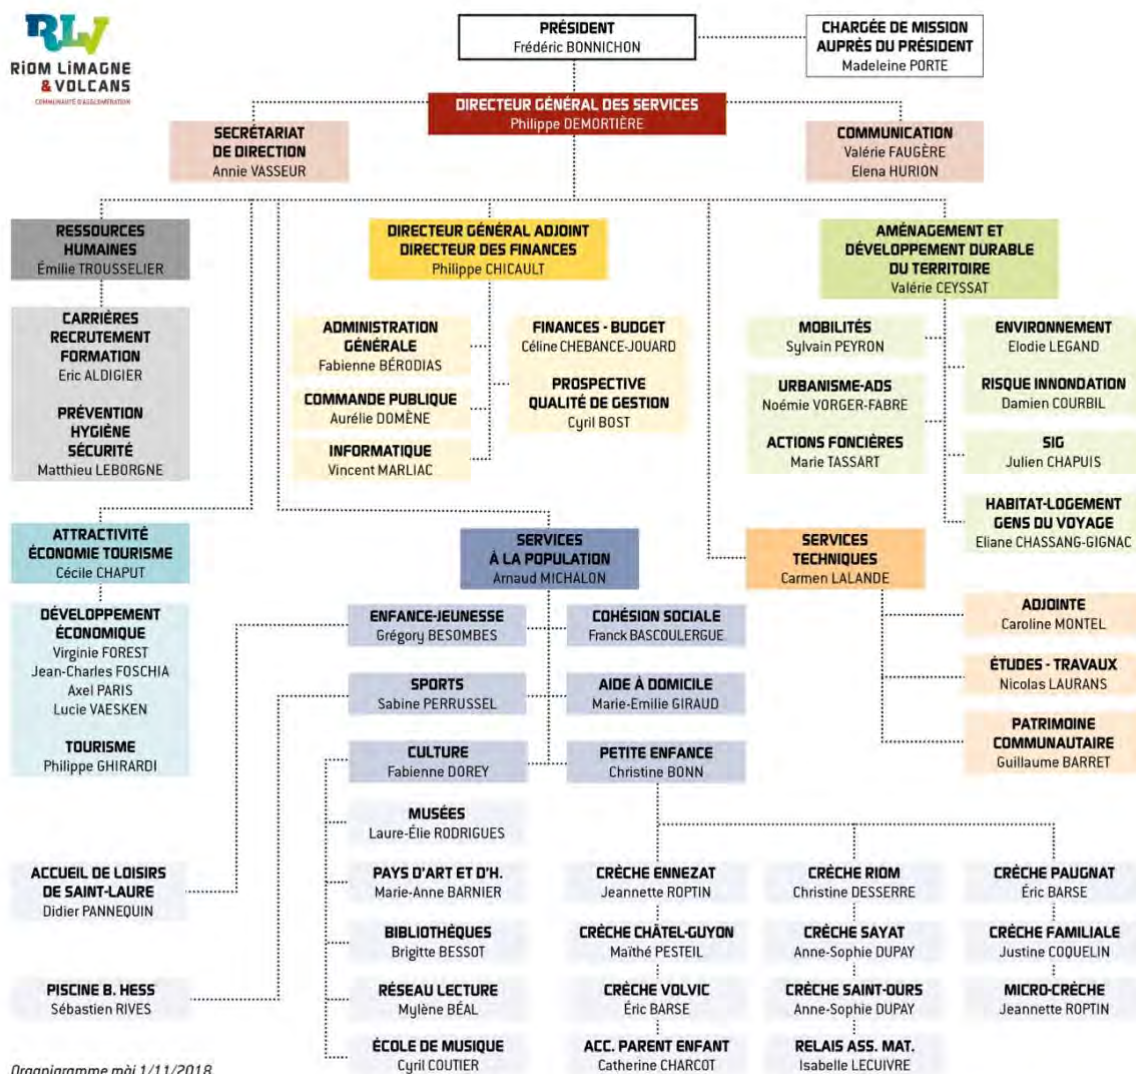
RLV
RiOM LiMAGNE & VOLCANS
COMMUNAUTÉ D'AGGLOMÉRATION

PRÉSIDENT
Frédéric BONNICHON

CHARGÉE DE MISSION AUPRÈS DU PRÉSIDENT
Madeleine PORTE

DIRECTEUR GÉNÉRAL DES SERVICES
Philippe DEMORTIÈRE

SECRÉTARIAT DE DIRECTION
Annie VASSEUR

COMMUNICATION
Valérie FAUGÈRE
Elena HURION

RESSOURCES HUMAINES
Émilie TROUSSELIER

CARRIÈRES RECRUTEMENT FORMATION
Eric ALDIGIER

PRÉVENTION HYGIÈNE SÉCURITÉ
Matthieu LEBORGNE

DIRECTEUR GÉNÉRAL ADJOINT DIRECTEUR DES FINANCES
Philippe CHICAULT

ADMINISTRATION GÉNÉRALE
Fabienne BÉRODIAS

COMMANDE PUBLIQUE
Aurélie DOMÈNE

INFORMATIQUE
Vincent MARLIAC

FINANCES - BUDGET
Céline CHEBANCE-JOUARD

PROSPECTIVE QUALITÉ DE GESTION
Cyril BOST

AMÉNAGEMENT ET DÉVELOPPEMENT DURABLE DU TERRITOIRE
Valérie CEYSSAT

MOBILITÉS
Sylvain PEYRON

URBANISME-ADS
Noémie VORGER-FABRE

ACTIONS FONCIÈRES
Marie TASSART

ENVIRONNEMENT
Elodie LEGAND

RISQUE INNONDATION
Damien COURBIL

SIG
Julien CHAPUIS

HABITAT-LOGEMENT GENS DU VOYAGE
Eliane CHASSANG-GIGNAC

ATTRACTIVITÉ ÉCONOMIE TOURISME
Cécile CHAPUT

DÉVELOPPEMENT ÉCONOMIQUE
Virginie FOREST
Jean-Charles FOSCHIA
Axel PARIS
Lucie VAESKEN

TOURISME
Philippe GHIRARDI

SERVICES À LA POPULATION
Arnaud MICHALON

SERVICES TECHNIQUES
Carmen LALANDE

ENFANCE-JEUNESSE
Grégory BESOMBES

COHÉSION SOCIALE
Franck BASCOULERGUE

SPORTS
Sabine PERRUSSEL

AIDE À DOMICILE
Marie-Emilie GIRAUD

CULTURE
Fabienne DOREY

PETITE ENFANCE
Christine BONN

ADJOINTE
Caroline MONTEL

ÉTUDES - TRAVAUX
Nicolas LAURANS

PATRIMOINE COMMUNAUTAIRE
Guillaume BARRET

MUSÉES
Laure-Élie RODRIGUES

PAYS D'ART ET D'H.
Marie-Anne BARNIER

BIBLIOTHÈQUES
Brigitte BESSOT

RÉSEAU LECTURE
Mylène BÉAL

ÉCOLE DE MUSIQUE
Cyril COUTIER

ACCUEIL DE LOISIRS DE SAINT-LAURE
Didier PANNEQUIN

PISCINE B. HESS
Sébastien RIVES

CRÈCHE ENNEZAT
Jeannette ROPTIN

CRÈCHE CHÂTEL-GUYON
Maïthé PESTEIL

CRÈCHE VOLVIC
Éric BARSE

ACC. PARENT ENFANT
Catherine CHARCOT

CRÈCHE RIOM
Christine DESSERRE

CRÈCHE SAYAT
Anne-Sophie DUPAY

CRÈCHE SAINT-OURS
Anne-Sophie DUPAY

RELAIS ASS. MAT.
Isabelle LECUIVRE

CRÈCHE PAUGNAT
Éric BARSE

CRÈCHE FAMILIALE
Justine COQUELIN

MICRO-CRÈCHE
Jeannette ROPTIN

Organigramme màj 1/11/2018